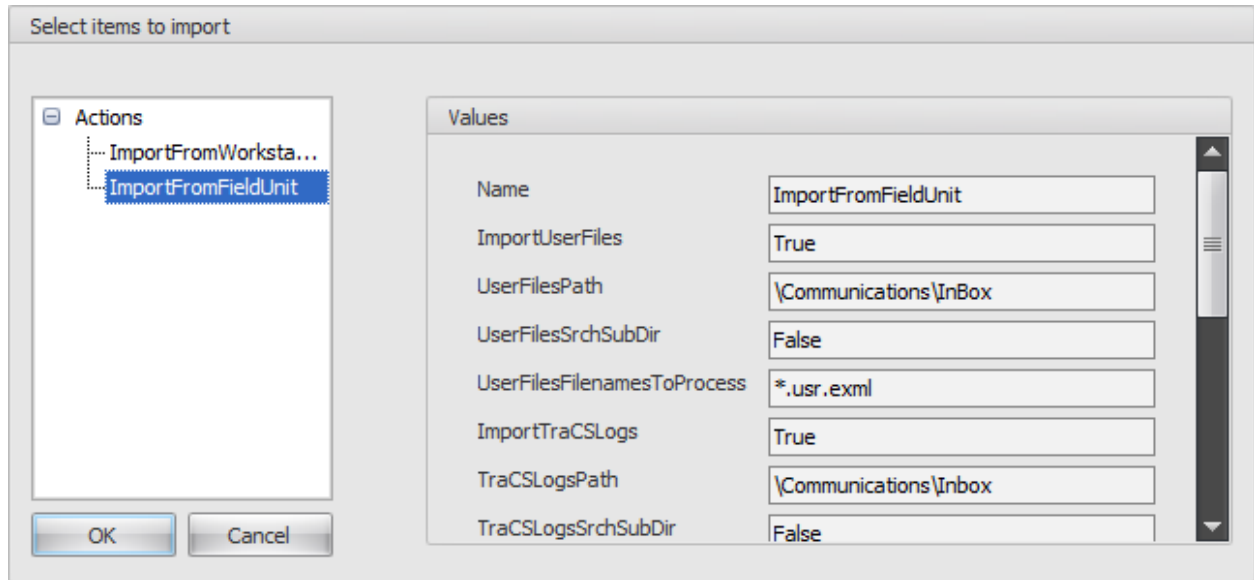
Select items to import

⊟ Actions
ImportFromWorksta...
ImportFromFieldUnit

OK
Cancel

Values

| | |
|---|---|
| Name | ImportFromFieldUnit |
| ImportUserFiles | True |
| UserFilesPath | \Communications\InBox |
| UserFilesSrchSubDir | False |
| UserFilesFilenamesToProcess | *.usr.exml |
| ImportTraCSLogs | True |
| TraCSLogsPath | \Communications\Inbox |
| TraCSLogsSrchSubDir | False |